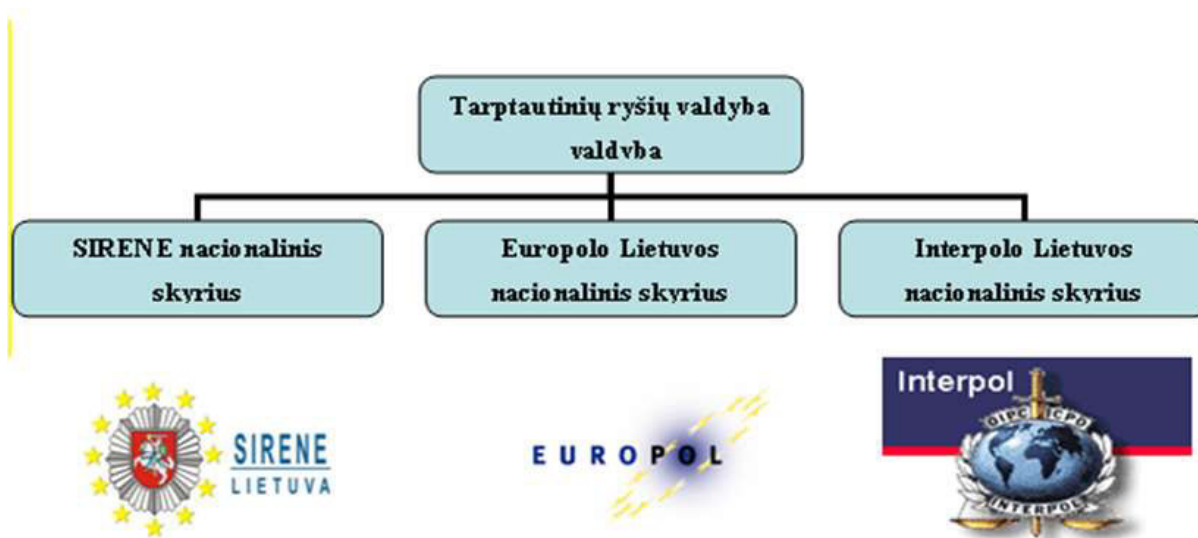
Tarptautinių ryšių valdyba valdvba

SIRENE nacionalinis skyrius

Europolo Lietuvos nacionalinis skyrius

Interpolo Lietuvos nacionalinis skyrius

SIRENE
LIETUVA

EUROPOL

Interpol

OIPC ICPO

INTERPOL